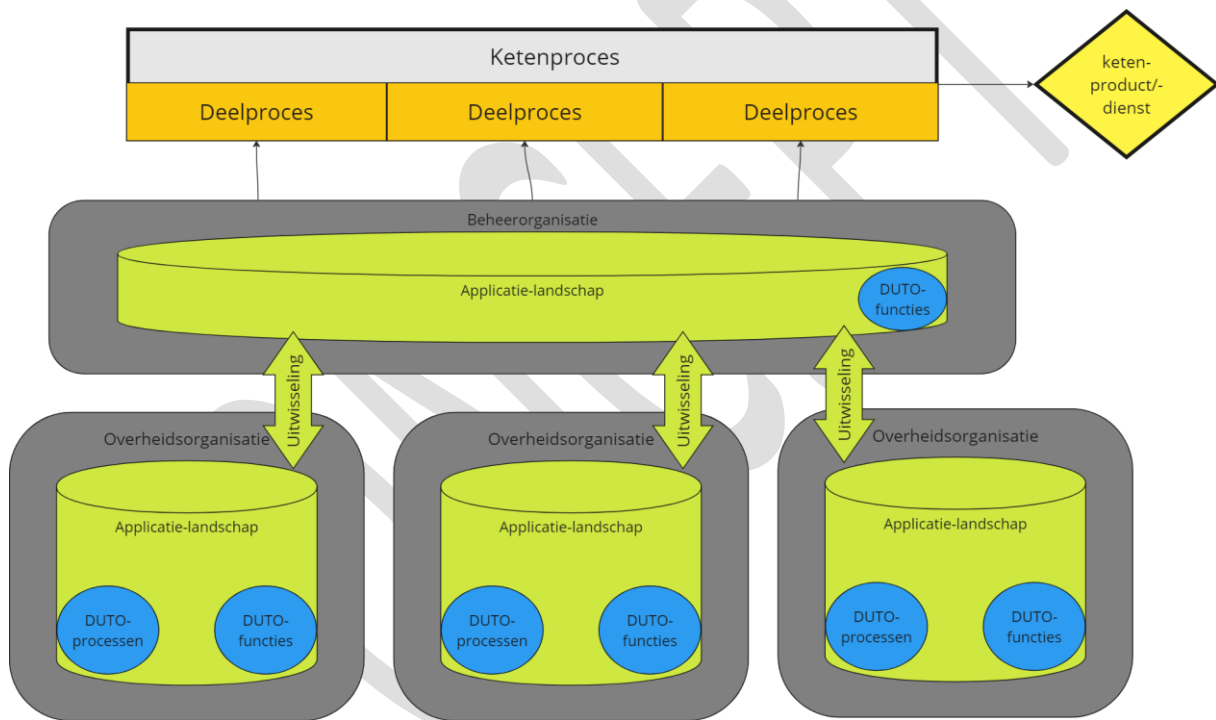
Ketenproces

Deelproces

Deelproces

Deelproces

keten-product/-dienst

Beheerorganisatie

Applicatie-landschap

DUTO-functies

Uitwisseling

Uitwisseling

Uitwisseling

Overheidsorganisatie

Applicatie-landschap

DUTO-processen

DUTO-functies

Overheidsorganisatie

Applicatie-landschap

DUTO-processen

DUTO-functies

Overheidsorganisatie

Applicatie-landschap

DUTO-processen

DUTO-functies